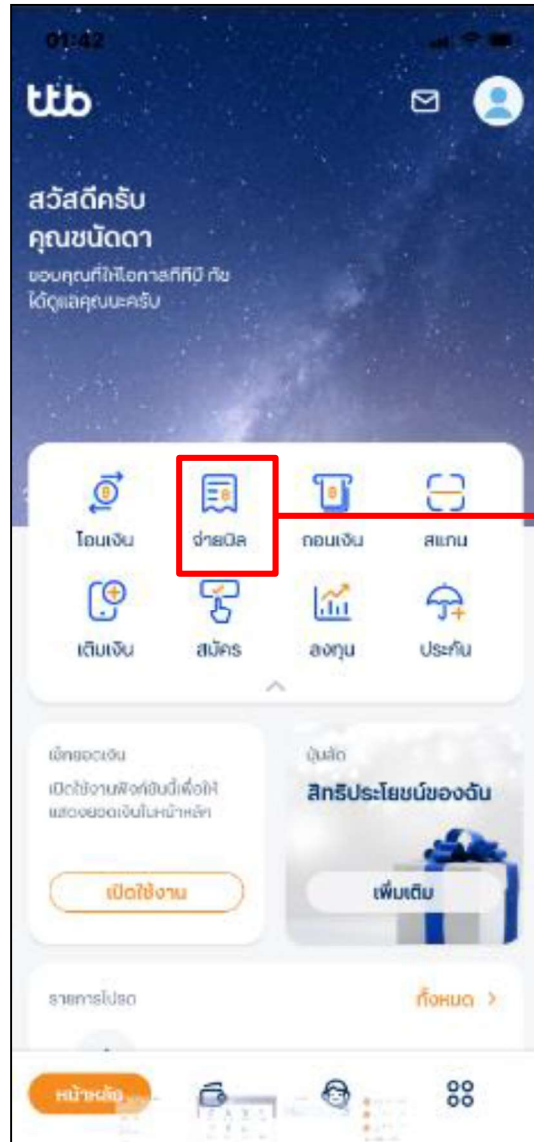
01:42

ttb

สวัสดีครับ
คุณชนัดดา
ขอบคุณที่ให้โอกาสทีทีบี ทีช ได้ดูแลคุณนะครับ

โอนเงิน
จ่ายบิล
ถอนเงิน
สแกน
เติมเงิน
สมัคร
ลงทุน
ประกัน

เช็กยอดเงิน
เปิดใช้งานฟังก์ชันนี้เพื่อให้แสดงยอดเงินในหน้าหลัก
เปิดใช้งาน

บุ๊นส์ด
สิทธิประโยชน์ของฉัน
เพิ่มเติม

รายการโปรด
ทั้งหมด >

หน้าหลัก